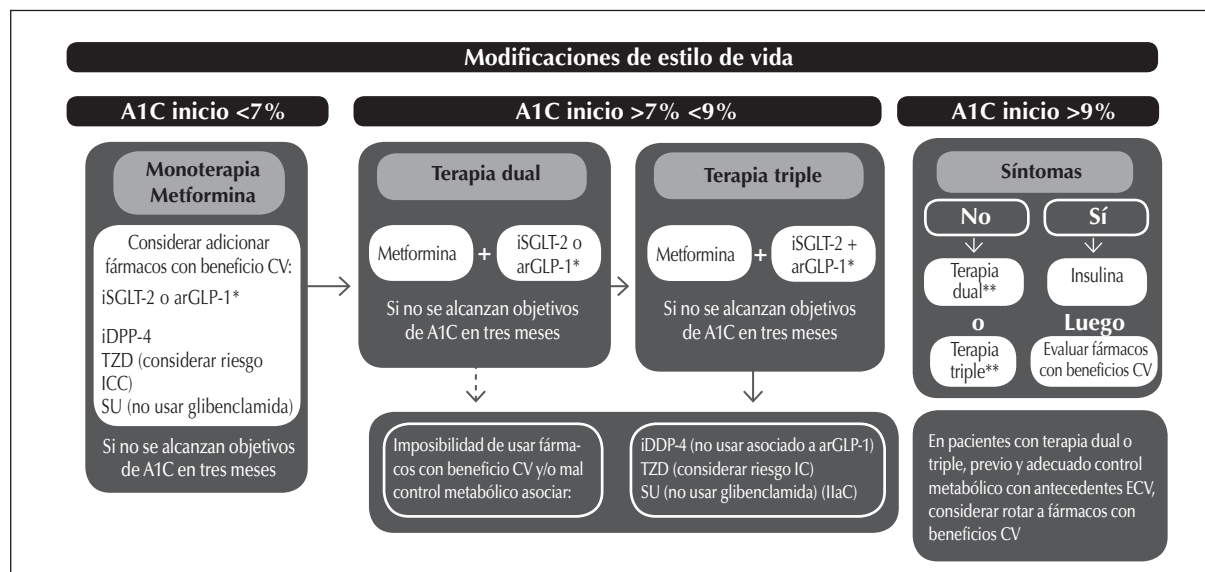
Modificaciones de estilo de vida

A1C inicio <7%

Monoterapia Metformina

Considerar adicionar fármacos con beneficio CV:
iSGLT-2 o arGLP-1*

iDPP-4
TZD (considerar riesgo ICC)
SU (no usar glibenclamida)

Si no se alcanzan objetivos de A1C en tres meses

A1C inicio >7% <9%

Terapia dual

Metformina + iSGLT-2 o arGLP-1*

Si no se alcanzan objetivos de A1C en tres meses

Terapia triple

Metformina + iSGLT-2 + arGLP-1*

Si no se alcanzan objetivos de A1C en tres meses

Imposibilidad de usar fármacos con beneficio CV y/o mal control metabólico asociar:

iDDP-4 (no usar asociado a arGLP-1)
TZD (considerar riesgo IC)
SU (no usar glibenclamida) (IIaC)

A1C inicio >9%

Síntomas

No

Sí

Terapia dual**

Insulina

o

Luego

Terapia triple**

Evaluar fármacos con beneficios CV

En pacientes con terapia dual o triple, previo y adecuado control metabólico con antecedentes ECV, considerar rotar a fármacos con beneficios CV